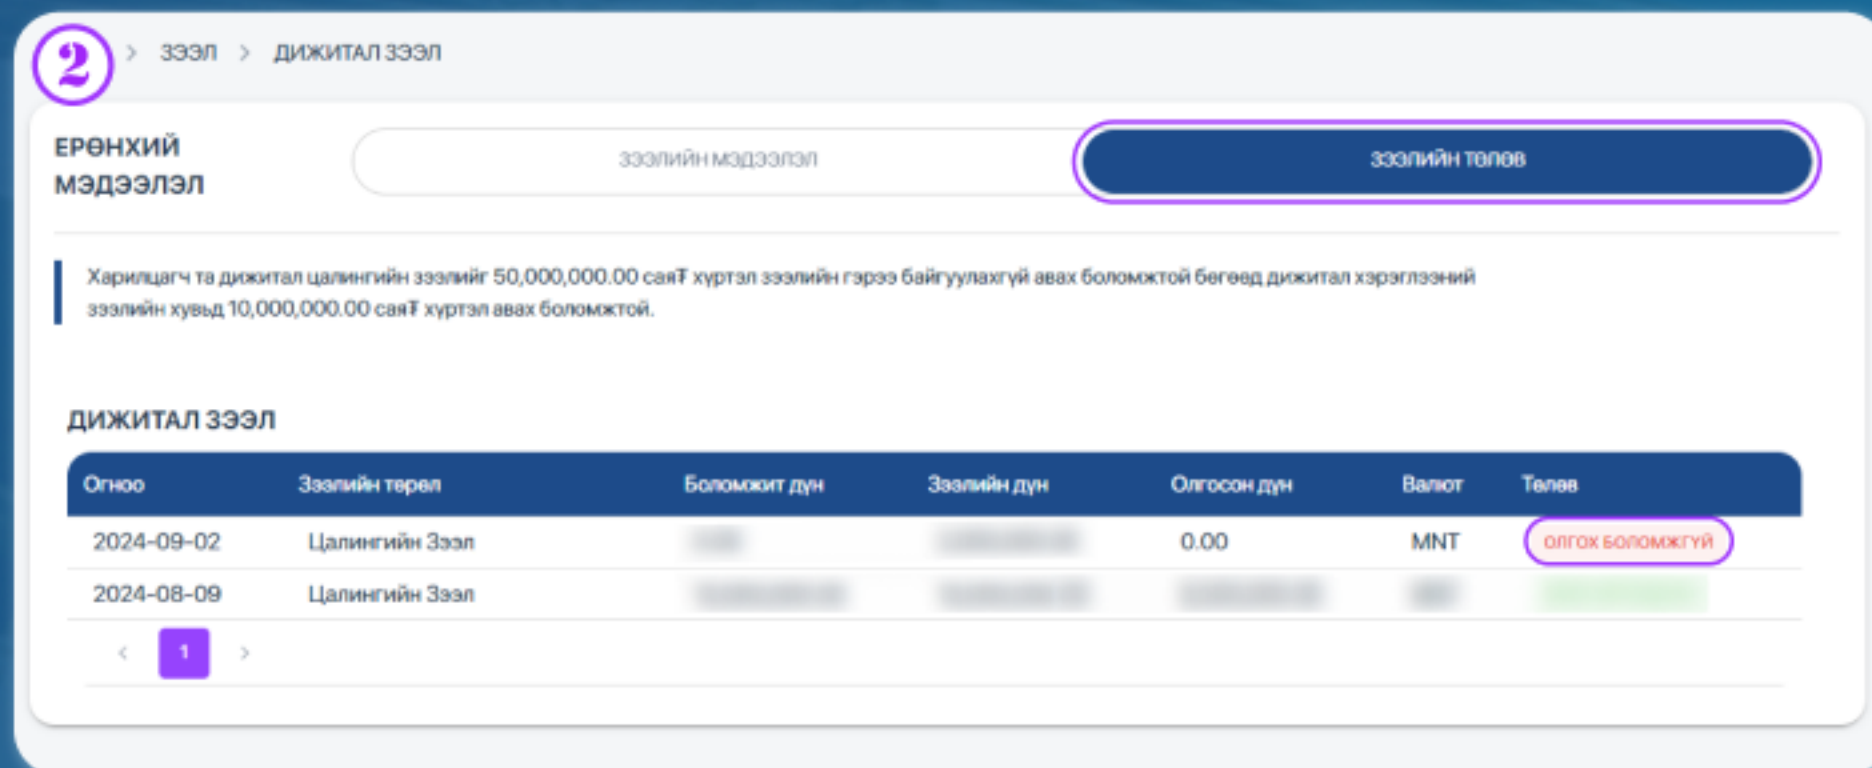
2 > ЗЭЭЛ > ДИЖИТАЛ ЗЭЭЛ

ЕРӨНХИЙ МЭДЭЭЛЭЛ

ЗЭЭЛИЙН МЭДЭЭЛЭЛ

ЗЭЭЛИЙН ТӨЛӨВ

Харилцагч та дижитал цалингийн зээлийг 50,000,000.00 сая₮ хүртэл зээлийн гэрээ байгуулахгүй авах боломжтой бөгөөд дижитал хэрэглээний зээлийн хувьд 10,000,000.00 сая₮ хүртэл авах боломжтой.

ДИЖИТАЛ ЗЭЭЛ

| Огноо | Зээлийн төрөл | Боломжит дүн | Зээлийн дүн | Олгосон дүн | Валют | Төлөв |
|---|---|---|---|---|---|---|
| 2024-09-02 | Цалингийн Зээл | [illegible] | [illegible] | 0.00 | MNT | ОЛГОХ БОЛОМЖГҮЙ |
| 2024-08-09 | Цалингийн Зээл | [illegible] | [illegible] | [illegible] | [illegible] | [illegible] |

< 1 >